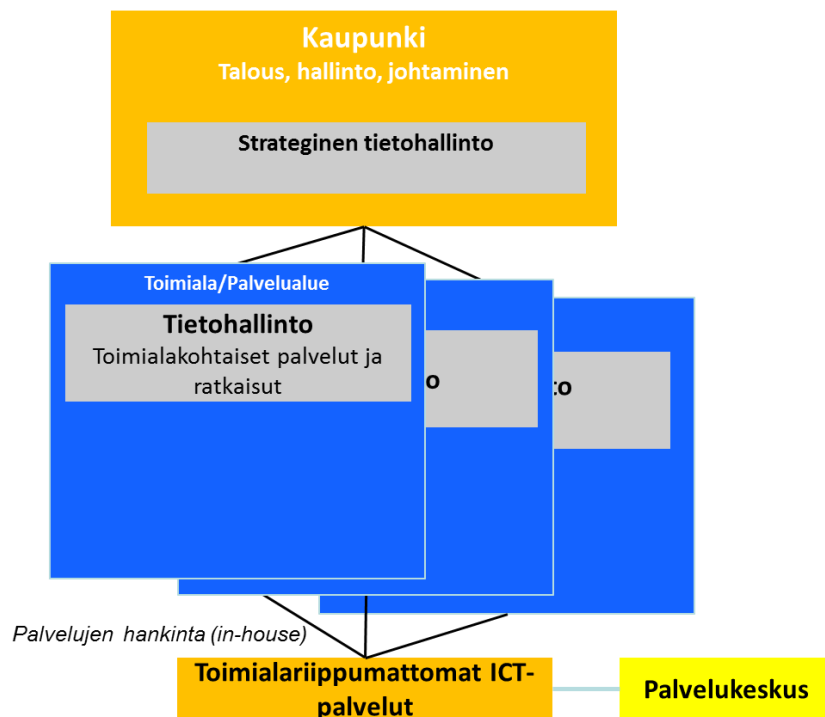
Kaupunki
Talous, hallinto, johtaminen

Strateginen tietohallinto

Toimiala/Palvelualue

Tietohallinto
Toimialakohtaiset palvelut ja ratkaisut

o

to

Palvelujen hankinta (in-house)

Toimialariippumattomat ICT-palvelut

Palvelukeskus